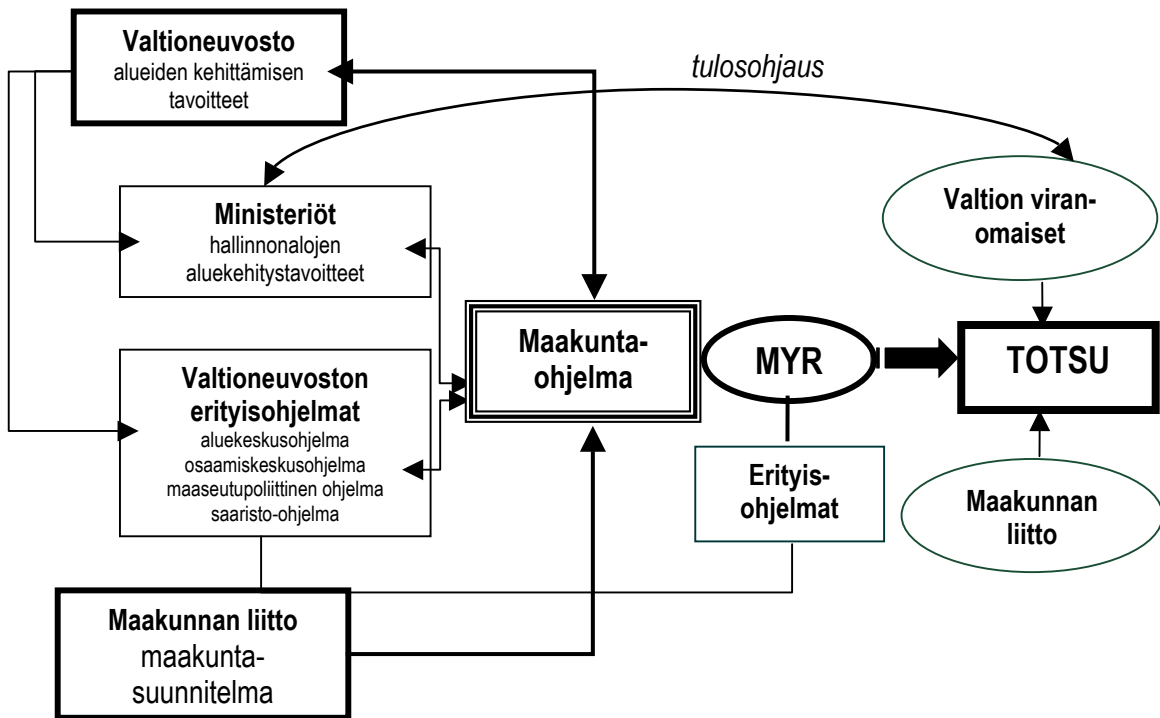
Valtioneuvosto
alueiden kehittämisen tavoitteet

tulosohjaus

Ministeriöt
hallinnonalojen aluekehitystavoitteet

Valtion viranomaiset

Valtioneuvoston erityisohjelmat
aluekeskusohjelma
osaamiskeskusohjelma
maaseutupoliittinen ohjelma
saaristo-ohjelma

Maakuntaohjelma

MYR

TOTSU

Erityisohjelmat

Maakunnan liitto

Maakunnan liitto
maakuntasuunnitelma